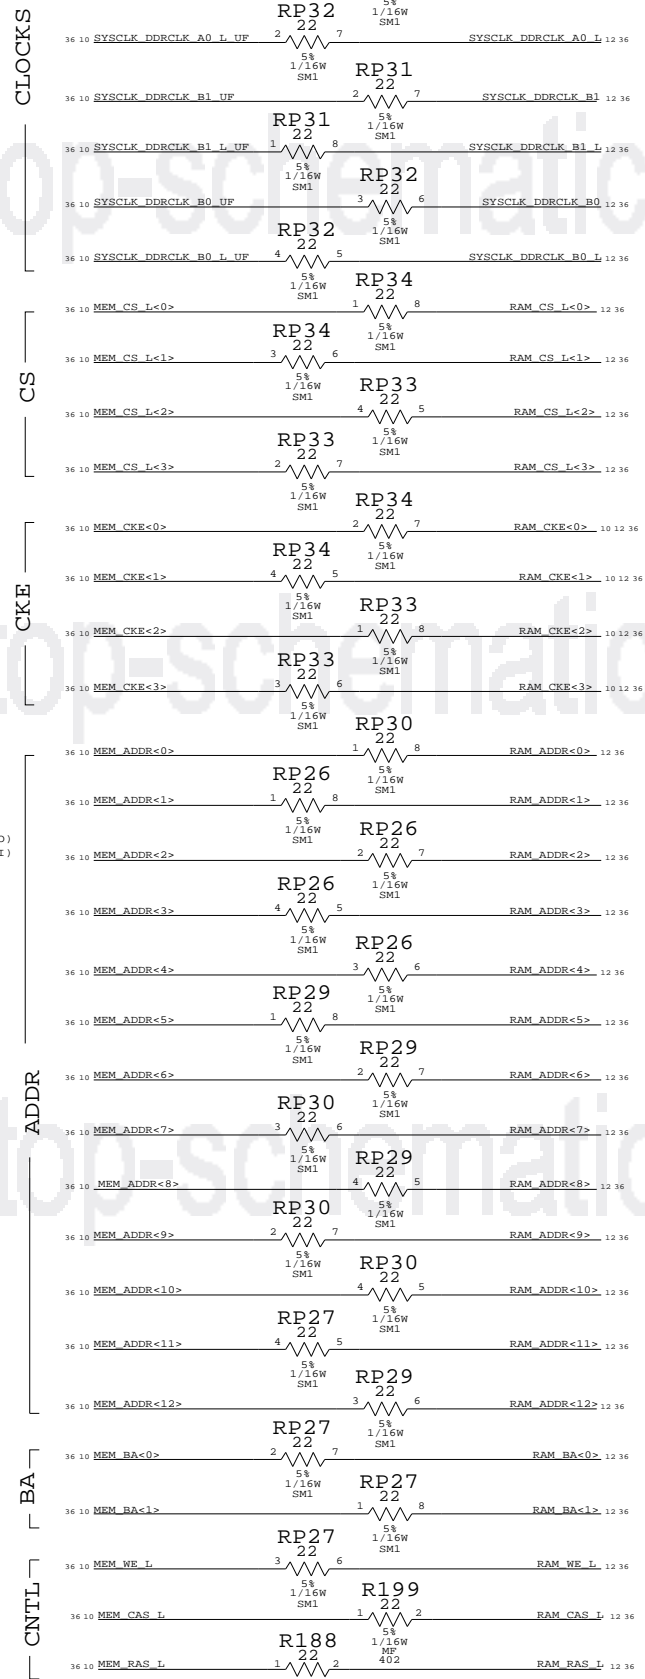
CLOCKS

RP32
22
5%
1/16W
SM1
36 10 SYSCLK_DDRCLK_A0_L_UF 2 7 SYSCLK_DDRCLK_A0_L 12 36
5%
1/16W
SM1

RP31
22
36 10 SYSCLK_DDRCLK_B1_UF 2 7 SYSCLK_DDRCLK_B1 12 36
5%
1/16W
SM1

RP31
22
36 10 SYSCLK_DDRCLK_B1_L_UF 1 8 SYSCLK_DDRCLK_B1_L 12 36
5%
1/16W
SM1

RP32
22
36 10 SYSCLK_DDRCLK_B0_UF 3 6 SYSCLK_DDRCLK_B0 12 36
5%
1/16W
SM1

RP32
22
36 10 SYSCLK_DDRCLK_B0_L_UF 4 5 SYSCLK_DDRCLK_B0_L 12 36
5%
1/16W
SM1

CS

RP34
22
36 10 MEM_CS_L<0> 1 8 RAM_CS_L<0> 12 36
5%
1/16W
SM1

RP34
22
36 10 MEM_CS_L<1> 3 6 RAM_CS_L<1> 12 36
5%
1/16W
SM1

RP33
22
36 10 MEM_CS_L<2> 4 5 RAM_CS_L<2> 12 36
5%
1/16W
SM1

RP33
22
36 10 MEM_CS_L<3> 2 7 RAM_CS_L<3> 12 36
5%
1/16W
SM1

CKE

RP34
22
36 10 MEM_CKE<0> 2 7 RAM_CKE<0> 10 12 36
5%
1/16W
SM1

RP34
22
36 10 MEM_CKE<1> 4 5 RAM_CKE<1> 10 12 36
5%
1/16W
SM1

RP33
22
36 10 MEM_CKE<2> 1 8 RAM_CKE<2> 10 12 36
5%
1/16W
SM1

RP33
22
36 10 MEM_CKE<3> 3 6 RAM_CKE<3> 10 12 36
5%
1/16W
SM1

ADDR

D)
I)

RP30
22
36 10 MEM_ADDR<0> 1 8 RAM_ADDR<0> 12 36
5%
1/16W
SM1

RP26
22
36 10 MEM_ADDR<1> 1 8 RAM_ADDR<1> 12 36
5%
1/16W
SM1

RP26
22
36 10 MEM_ADDR<2> 2 7 RAM_ADDR<2> 12 36
5%
1/16W
SM1

RP26
22
36 10 MEM_ADDR<3> 4 5 RAM_ADDR<3> 12 36
5%
1/16W
SM1

RP26
22
36 10 MEM_ADDR<4> 3 6 RAM_ADDR<4> 12 36
5%
1/16W
SM1

RP29
22
36 10 MEM_ADDR<5> 1 8 RAM_ADDR<5> 12 36
5%
1/16W
SM1

RP29
22
36 10 MEM_ADDR<6> 2 7 RAM_ADDR<6> 12 36
5%
1/16W
SM1

RP30
22
36 10 MEM_ADDR<7> 3 6 RAM_ADDR<7> 12 36
5%
1/16W
SM1

RP29
22
36 10 MEM_ADDR<8> 4 5 RAM_ADDR<8> 12 36
5%
1/16W
SM1

RP30
22
36 10 MEM_ADDR<9> 2 7 RAM_ADDR<9> 12 36
5%
1/16W
SM1

RP30
22
36 10 MEM_ADDR<10> 4 5 RAM_ADDR<10> 12 36
5%
1/16W
SM1

RP27
22
36 10 MEM_ADDR<11> 4 5 RAM_ADDR<11> 12 36
5%
1/16W
SM1

RP29
22
36 10 MEM_ADDR<12> 3 6 RAM_ADDR<12> 12 36
5%
1/16W
SM1

BA

RP27
22
36 10 MEM_BA<0> 2 7 RAM_BA<0> 12 36
5%
1/16W
SM1

RP27
22
36 10 MEM_BA<1> 1 8 RAM_BA<1> 12 36
5%
1/16W
SM1

CNTL

RP27
22
36 10 MEM_WE_L 3 6 RAM_WE_L 12 36
5%
1/16W
SM1

R199
22
36 10 MEM_CAS_L 1 2 RAM_CAS_L 12 36
5%
1/16W
MF
402

R188
22
36 10 MEM_RAS_L 1 2 RAM_RAS_L 12 36

top-schematic
top-schematic
top-schematic